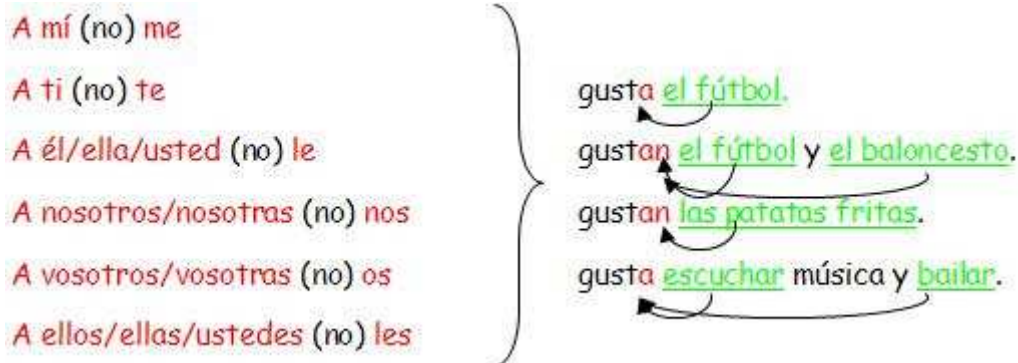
A mí (no) me

A ti (no) te

A él/ella/usted (no) le

A nosotros/nosotras (no) nos

A vosotros/vosotras (no) os

A ellos/ellas/ustedes (no) les

gusta el fútbol.

gustan el fútbol y el baloncesto.

gustan las patatas fritas.

gusta escuchar música y bailar.